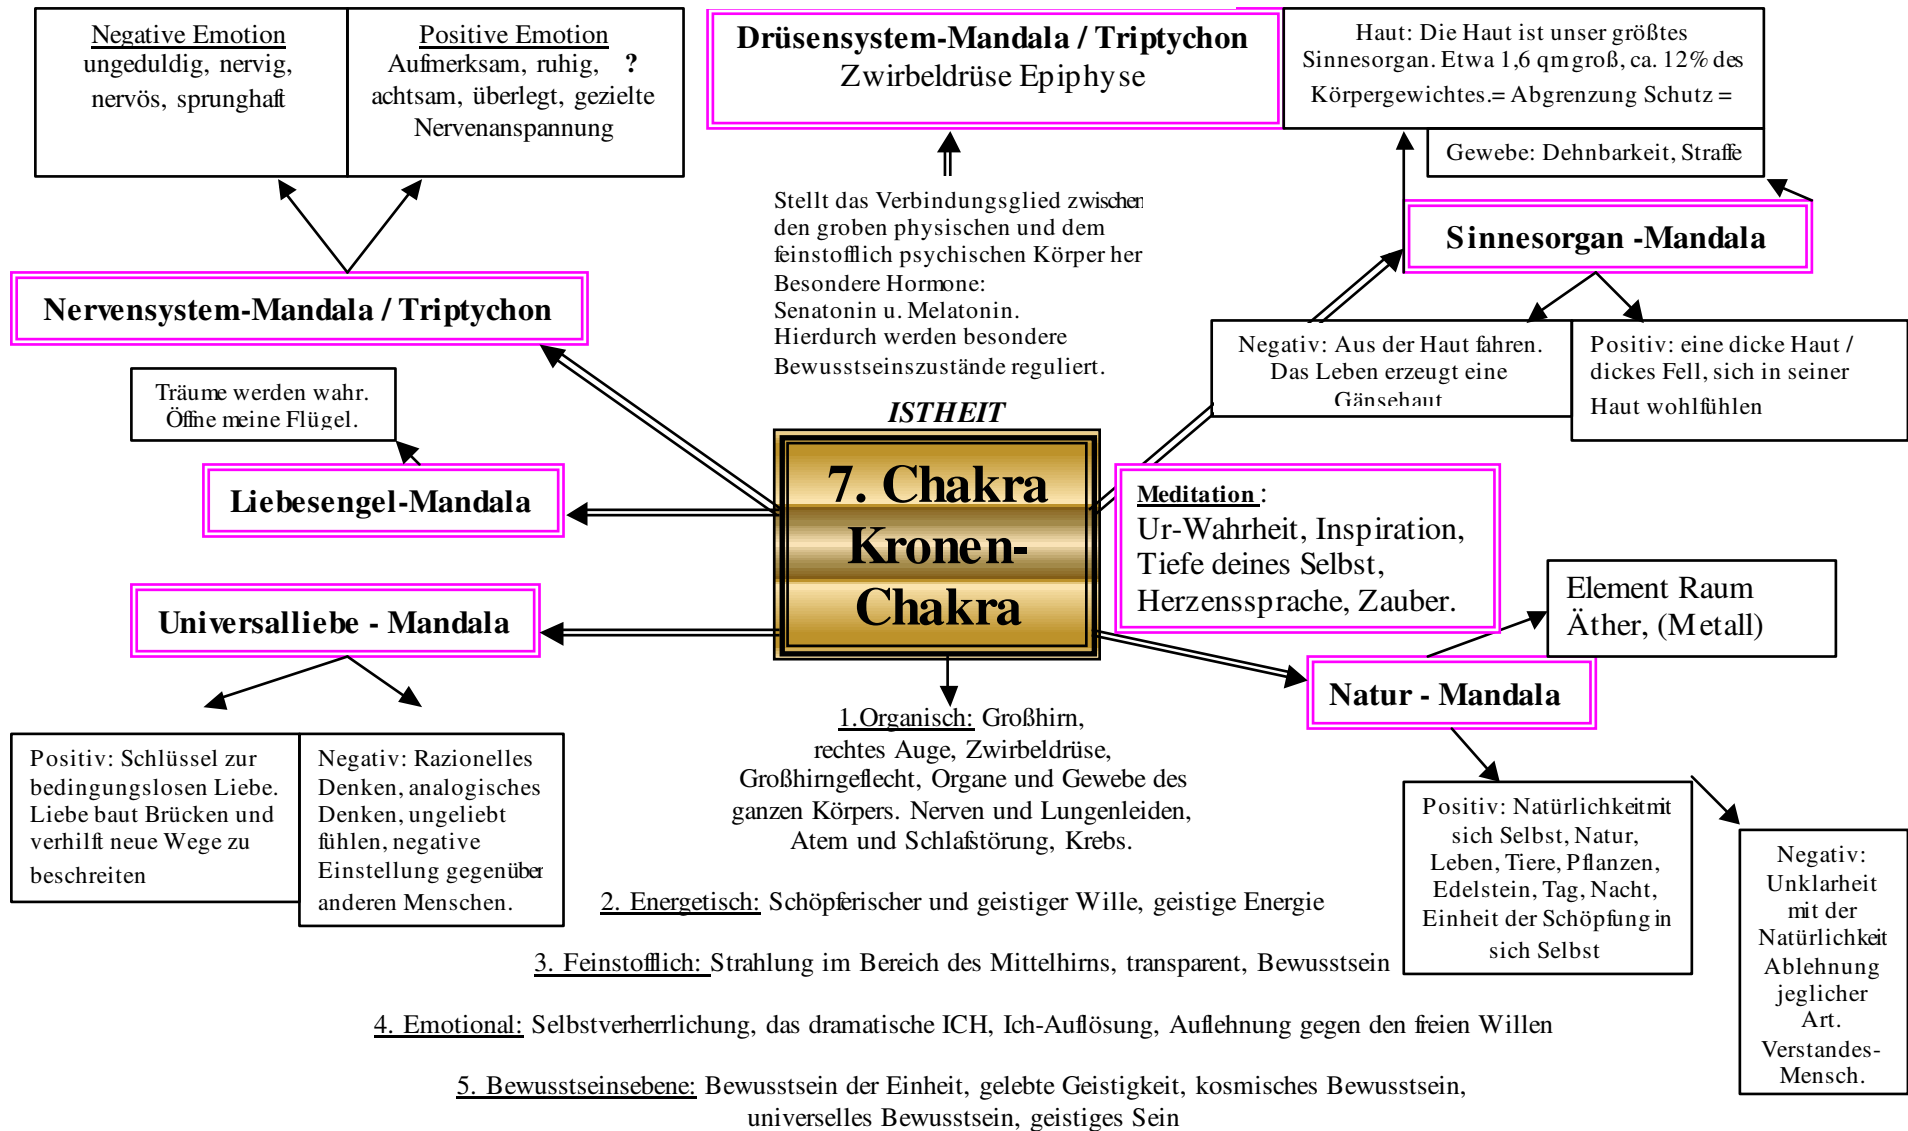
Negative Emotion
ungeduldig, nervig, nervös, sprunghaft

Positive Emotion
Aufmerksam, ruhig, ? achtsam, überlegt, gezielte Nervenanspannung

Drüsensystem-Mandala / Triptychon
Zwirbeldrüse Epiphyse

Haut: Die Haut ist unser größtes Sinnesorgan. Etwa 1,6 qm groß, ca. 12% des Körpergewichtes.= Abgrenzung Schutz =

Gewebe: Dehnbarkeit, Straffe

Stellt das Verbindungsglied zwischen den groben physischen und dem feinstofflich psychischen Körper her
Besondere Hormone:
Senatonin u. Melatonin.
Hierdurch werden besondere Bewusstseinszustände reguliert.

Sinnesorgan -Mandala

Nervensystem-Mandala / Triptychon

Negativ: Aus der Haut fahren. Das Leben erzeugt eine Gänsehaut

Positiv: eine dicke Haut / dickes Fell, sich in seiner Haut wohlfühlen

Träume werden wahr. Öffne meine Flügel.

ISTHEIT

7. Chakra Kronen-Chakra

Liebesengel-Mandala

Meditation:
Ur-Wahrheit, Inspiration, Tiefe deines Selbst, Herzenssprache, Zauber.

Element Raum
Äther, (Metall)

Universalliebe - Mandala

Natur - Mandala

1.Organisch: Großhirn, rechtes Auge, Zwirbeldrüse, Großhirngeflecht, Organe und Gewebe des ganzen Körpers. Nerven und Lungenleiden, Atem und Schlafstörung, Krebs.

Positiv: Schlüssel zur bedingungslosen Liebe. Liebe baut Brücken und verhilft neue Wege zu beschreiten

Negativ: Razionelles Denken, analogisches Denken, ungeliebt fühlen, negative Einstellung gegenüber anderen Menschen.

Positiv: Natürlichkeit mit sich Selbst, Natur, Leben, Tiere, Pflanzen, Edelstein, Tag, Nacht, Einheit der Schöpfung in sich Selbst

Negativ: Unklarheit mit der Natürlichkeit Ablehnung jeglicher Art. Verstandes-Mensch.

2. Energetisch: Schöpferischer und geistiger Wille, geistige Energie

3. Feinstofflich: Strahlung im Bereich des Mittelhirns, transparent, Bewusstsein

4. Emotional: Selbstverherrlichung, das dramatische ICH, Ich-Auflösung, Auflehnung gegen den freien Willen

5. Bewusstseinsebene: Bewusstsein der Einheit, gelebte Geistigkeit, kosmisches Bewusstsein, universelles Bewusstsein, geistiges Sein